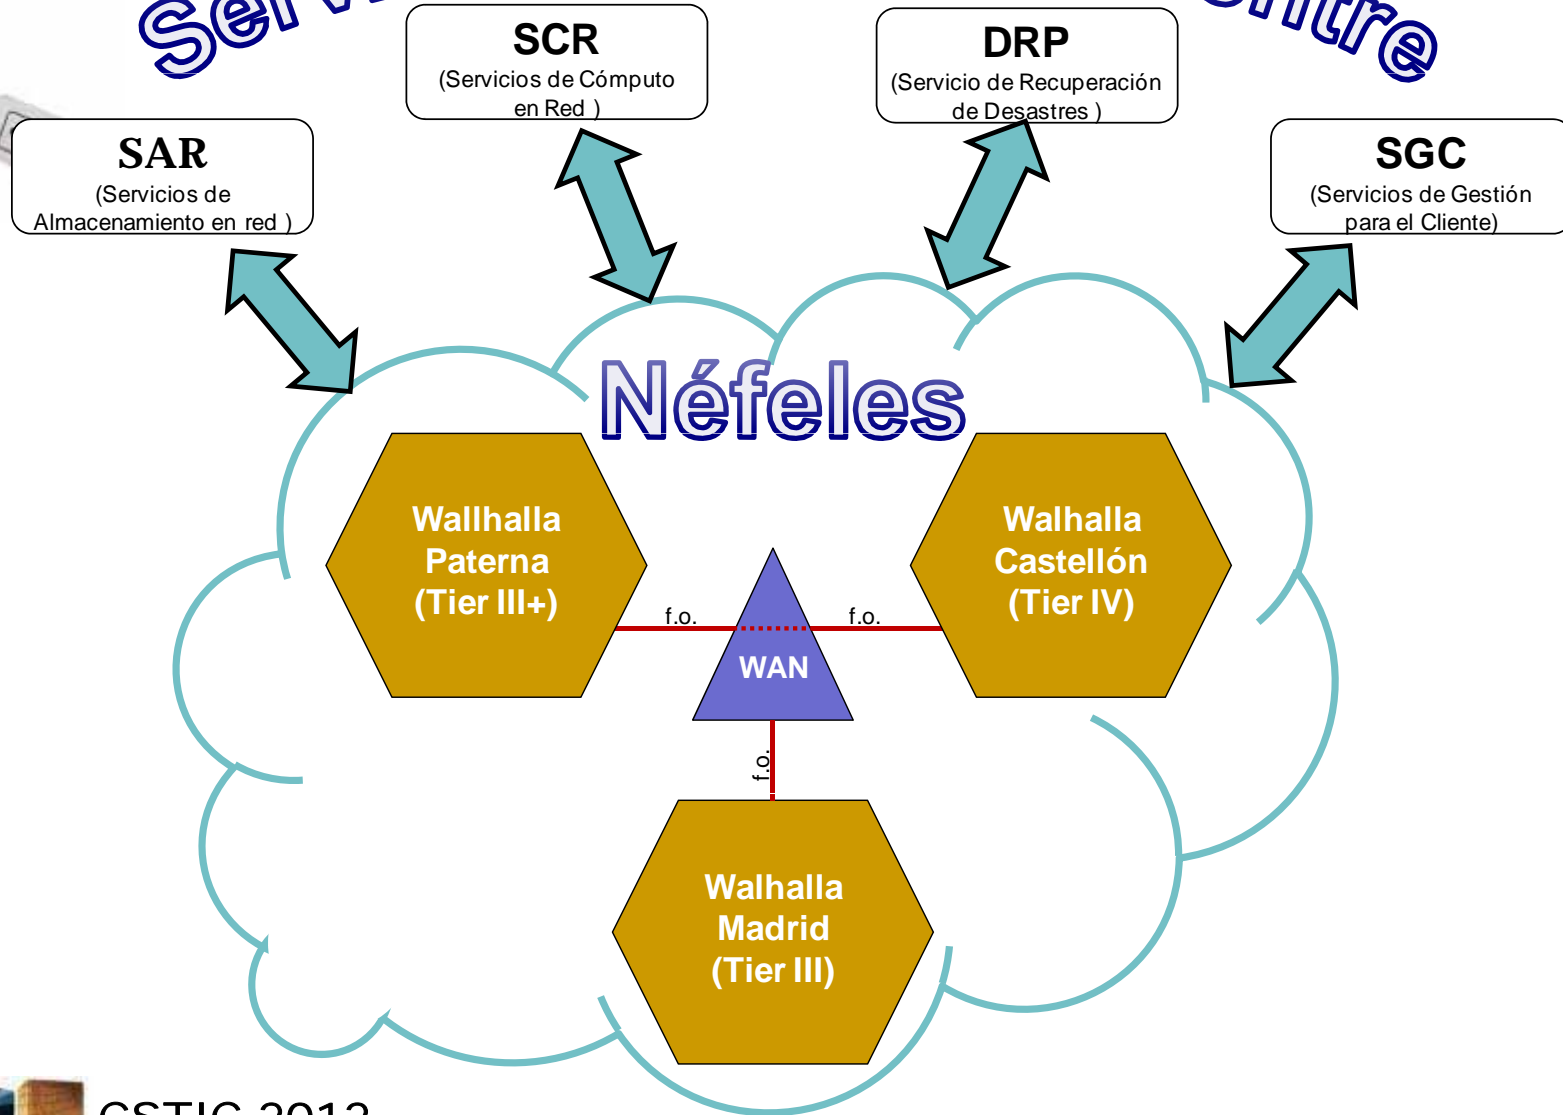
Ser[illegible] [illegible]ntre

SCR
(Servicios de Cómputo en Red )

DRP
(Servicio de Recuperación de Desastres )

SAR
(Servicios de Almacenamiento en red )

SGC
(Servicios de Gestión para el Cliente)

Néfeles

Wallhalla Paterna (Tier III+)

Walhalla Castellón (Tier IV)

f.o.

f.o.

WAN

f.o.

Walhalla Madrid (Tier III)

CSTIC 2012